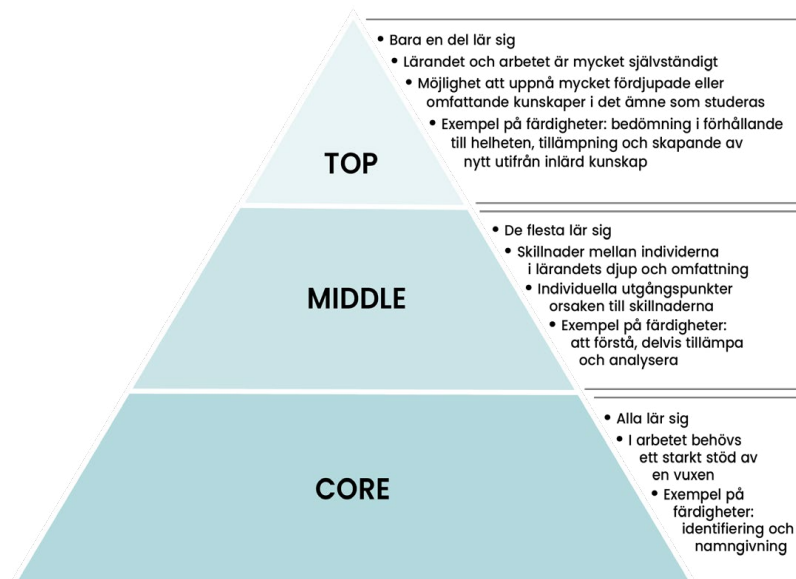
TOP

• Bara en del lär sig
• Lärandet och arbetet är mycket självständigt
• Möjlighet att uppnå mycket fördjupade eller omfattande kunskaper i det ämne som studeras
• Exempel på färdigheter: bedömning i förhållande till helheten, tillämpning och skapande av nytt utifrån inlärd kunskap

MIDDLE

• De flesta lär sig
• Skillnader mellan individerna i lärandets djup och omfattning
• Individuella utgångspunkter orsaken till skillnaderna
• Exempel på färdigheter: att förstå, delvis tillämpa och analysera

CORE

• Alla lär sig
• I arbetet behövs ett starkt stöd av en vuxen
• Exempel på färdigheter: identifiering och namngivning